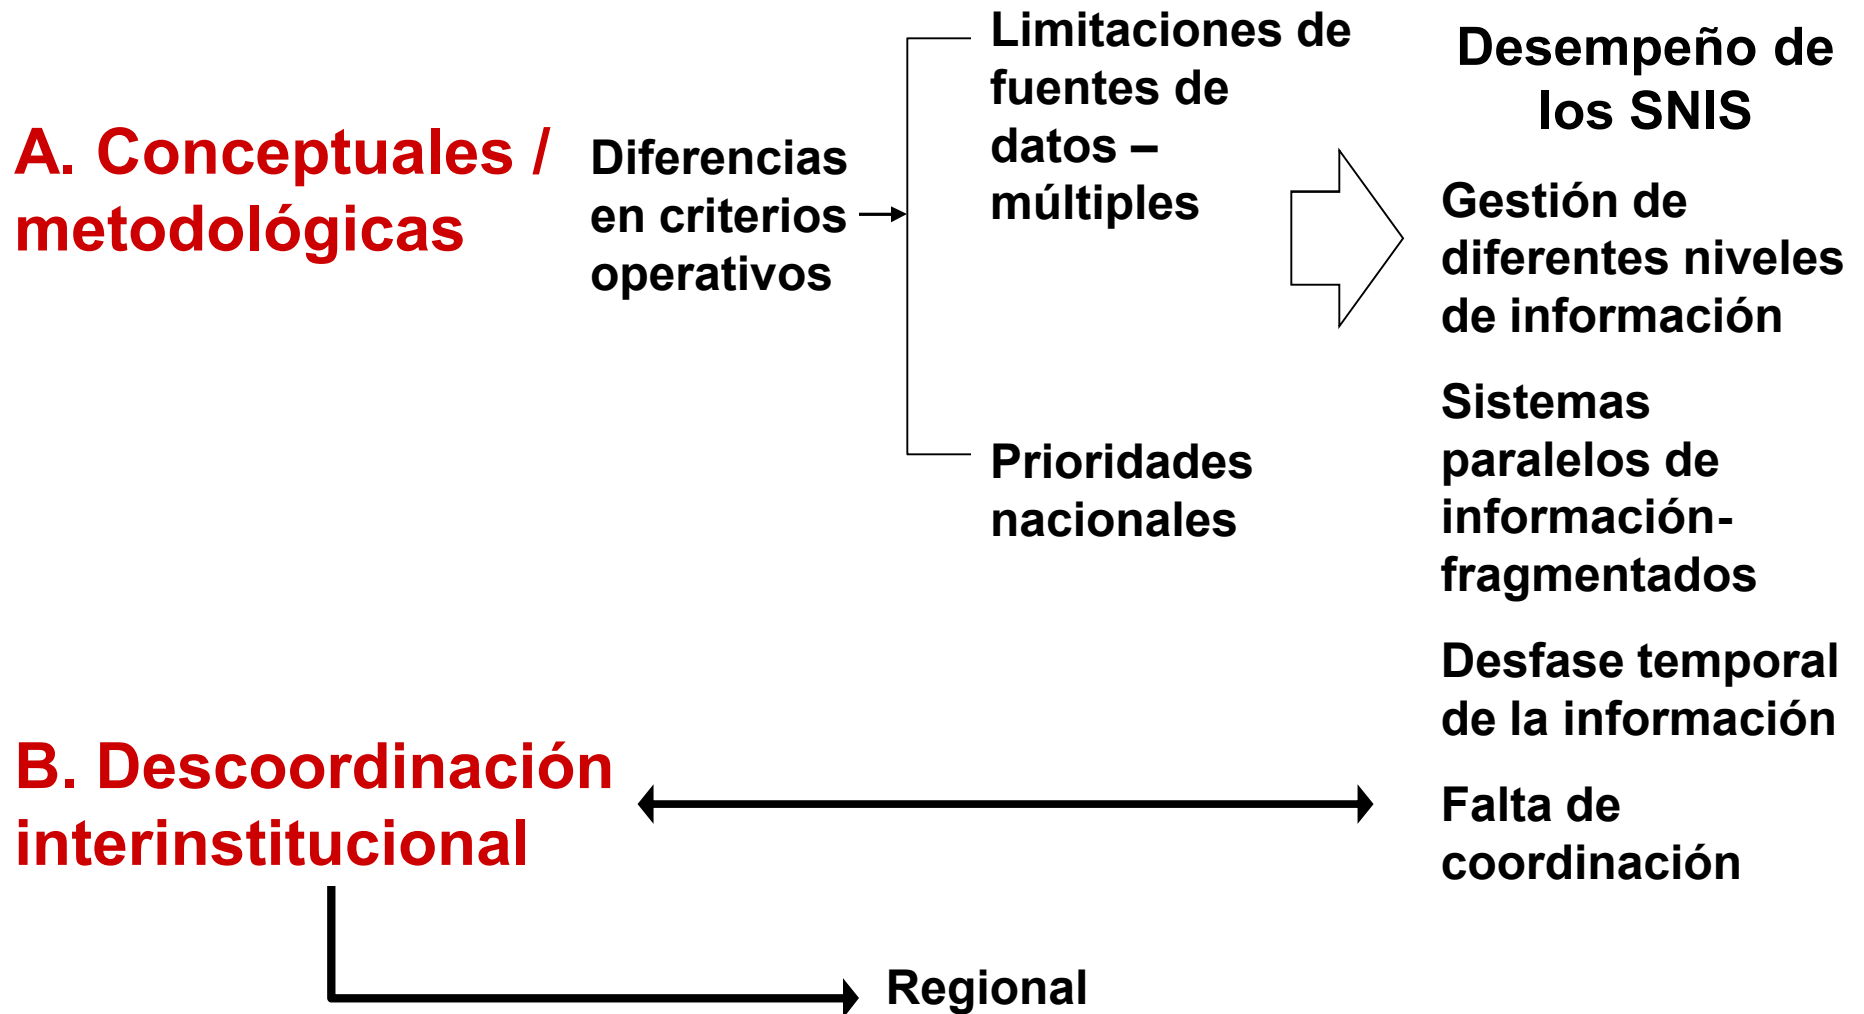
A. Conceptuales / metodológicas

Diferencias en criterios operativos

Limitaciones de fuentes de datos – múltiples

Prioridades nacionales

Desempeño de los SNIS

Gestión de diferentes niveles de información

Sistemas paralelos de información-fragmentados

Desfase temporal de la información

Falta de coordinación

B. Descoordinación interinstitucional

Regional